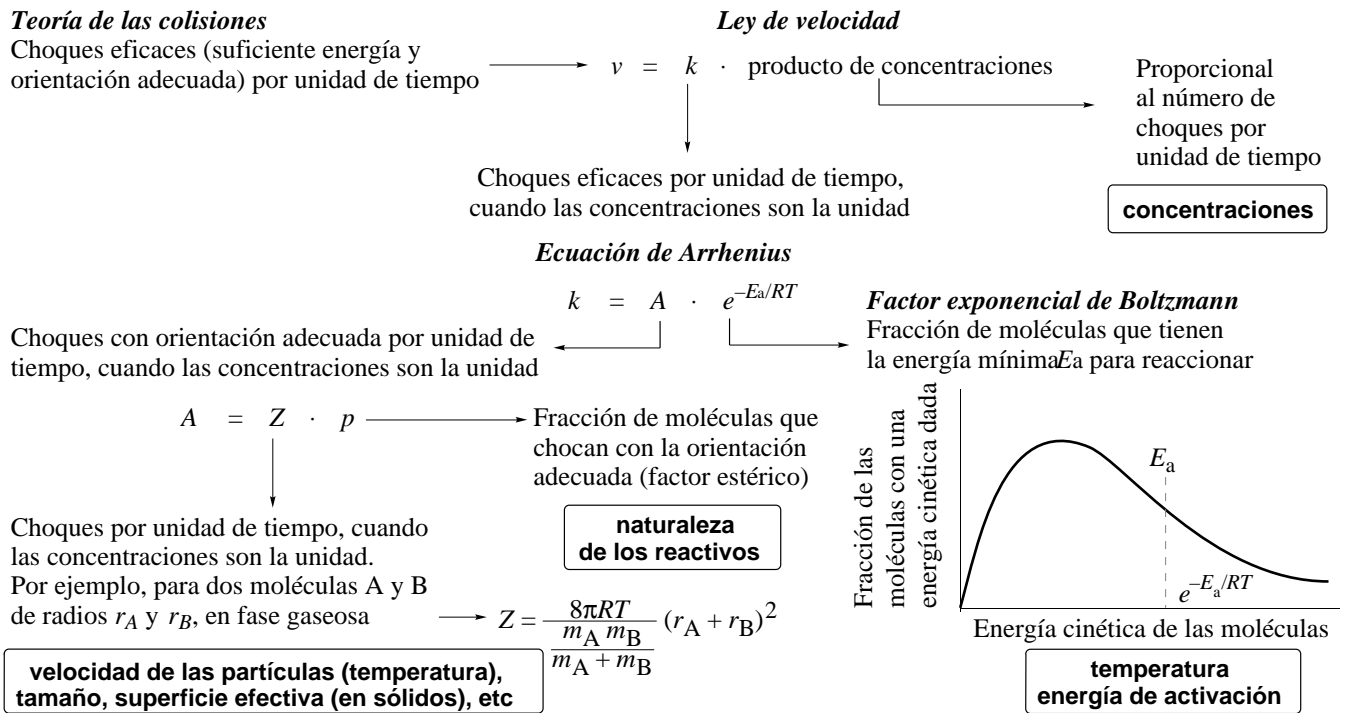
Teoría de las colisiones
Choques eficaces (suficiente energía y orientación adecuada) por unidad de tiempo

Ley de velocidad
$v = k \cdot$ producto de concentraciones

Proporcional al número de choques por unidad de tiempo

Choques eficaces por unidad de tiempo, cuando las concentraciones son la unidad

concentraciones

Ecuación de Arrhenius
$k = A \cdot e^{-E_a/RT}$

Factor exponencial de Boltzmann
Fracción de moléculas que tienen la energía mínima $E$a para reaccionar

Choques con orientación adecuada por unidad de tiempo, cuando las concentraciones son la unidad

$A = Z \cdot p$

Fracción de moléculas que chocan con la orientación adecuada (factor estérico)

naturaleza de los reactivos

Choques por unidad de tiempo, cuando las concentraciones son la unidad.
Por ejemplo, para dos moléculas A y B de radios $r_A$ y $r_B$, en fase gaseosa

$Z = \frac{8\pi RT}{\frac{m_A m_B}{m_A + m_B}} (r_A + r_B)^2$

velocidad de las partículas (temperatura), tamaño, superficie efectiva (en sólidos), etc

Fracción de las moléculas con una energía cinética dada
$E_a$
$e^{-E_a/RT}$
Energía cinética de las moléculas

temperatura
energía de activación